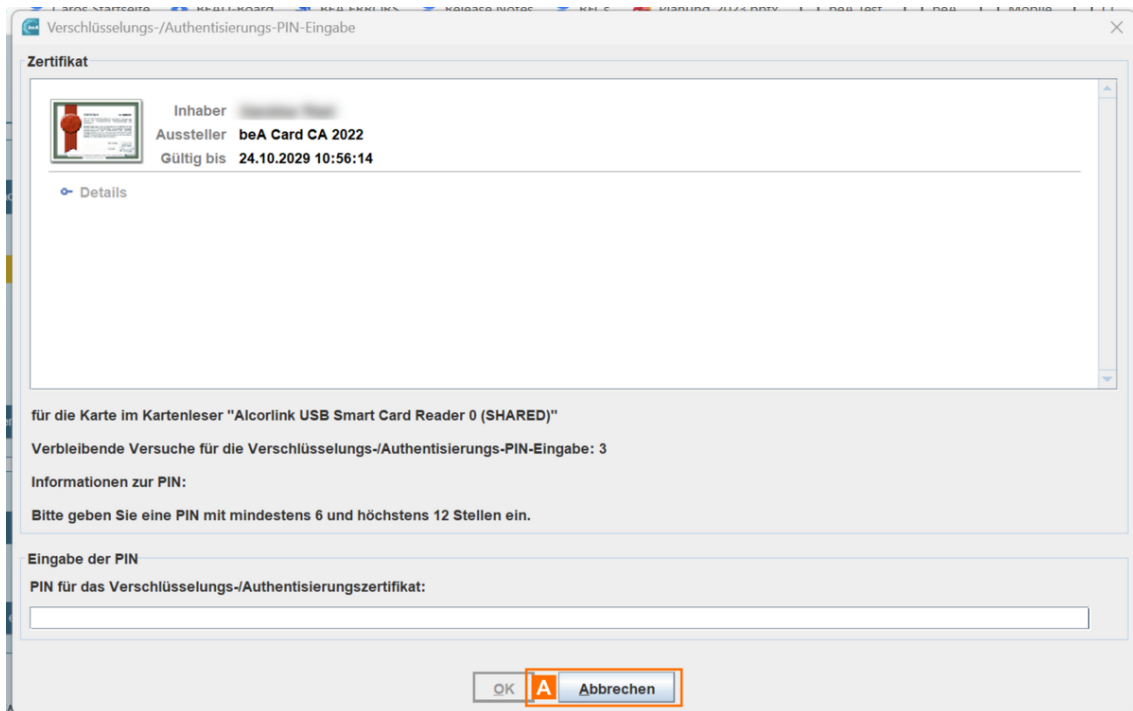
Verschlüsselungs-/Authentisierungs-PIN-Eingabe

Zertifikat

Inhaber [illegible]
Aussteller beA Card CA 2022
Gültig bis 24.10.2029 10:56:14

Details

für die Karte im Kartenleser "Alcorlink USB Smart Card Reader 0 (SHARED)"

Verbleibende Versuche für die Verschlüsselungs-/Authentisierungs-PIN-Eingabe: 3

Informationen zur PIN:

Bitte geben Sie eine PIN mit mindestens 6 und höchstens 12 Stellen ein.

Eingabe der PIN

PIN für das Verschlüsselungs-/Authentisierungszertifikat:

OK A Abbrechen